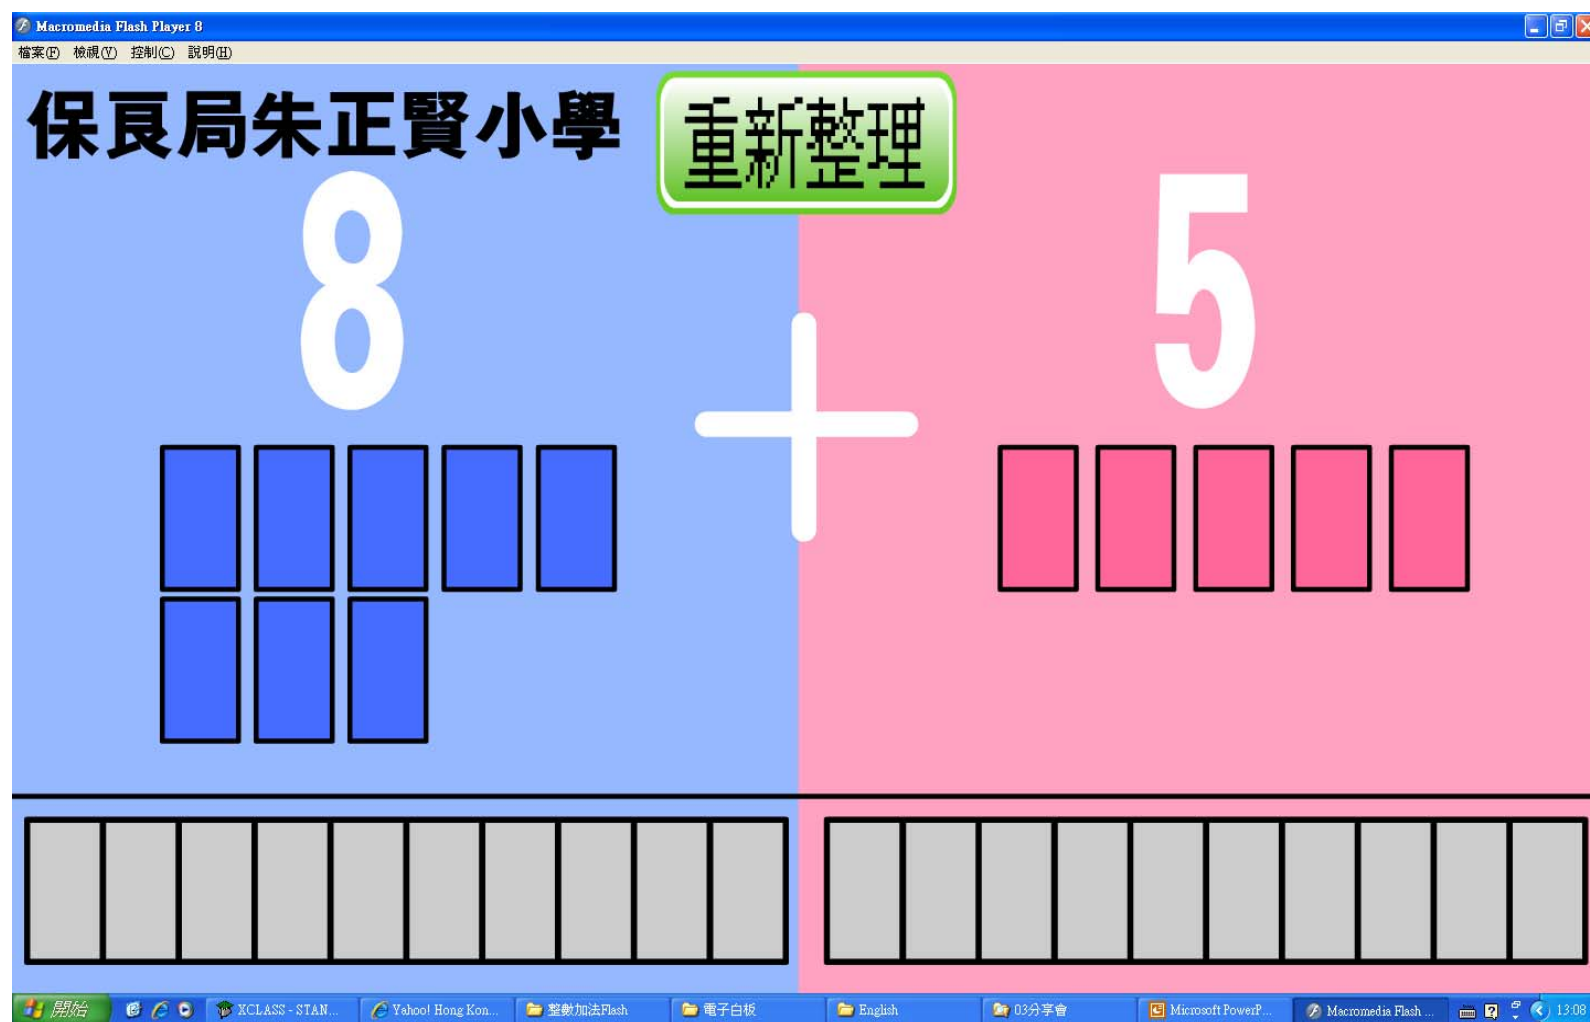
Macromedia Flash Player 8
檔案(F) 檢視(V) 控制(C) 說明(H)

保良局朱正賢小學

重新整理

8

+

5

開始
XCLASS - STAN...
Yahoo! Hong Kon...
整數加法Flash
電子白板
English
03分享會
Microsoft PowerP...
Macromedia Flash ...
13:08